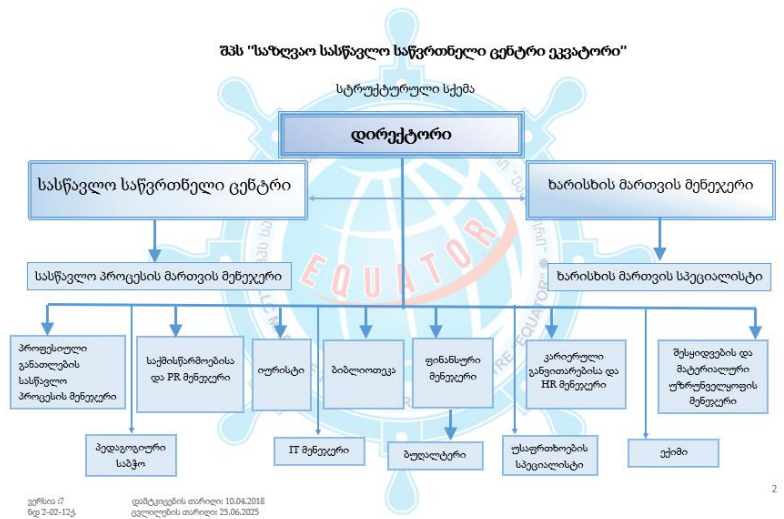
შპს "საზღვაო სასწავლო საწვრთნელი ცენტრი ევკატორი"

სტრუქტურული სქემა

დირექტორი

სასწავლო საწვრთნელი ცენტრი

ხარისხის მართვის მენეჯერი

სასწავლო პროცესის მართვის მენეჯერი

ხარისხის მართვის სპეციალისტი

პროფესიული განათლების სასწავლო პროცესის მენეჯერი

საქმისწარმოებისა და PR მენეჯერი

იურისტი

ბიბლიოთეკა

ფინანსური მენეჯერი

კარიერული განვითარებისა და HR მენეჯერი

შესყიდვების და მატერიალური უზრუნველყოფის მენეჯერი

პედაგოგიური საბჭო

IT მენეჯერი

ბუღალტერი

უსაფრთხოების სპეციალისტი

ექიმი

EQUATOR

ვერსია :7
ფდ 2-02-12ქ.

დამტკიცების თარიღი: 10.04.2018
ცვლილების თარიღი: 25.06.2025

2